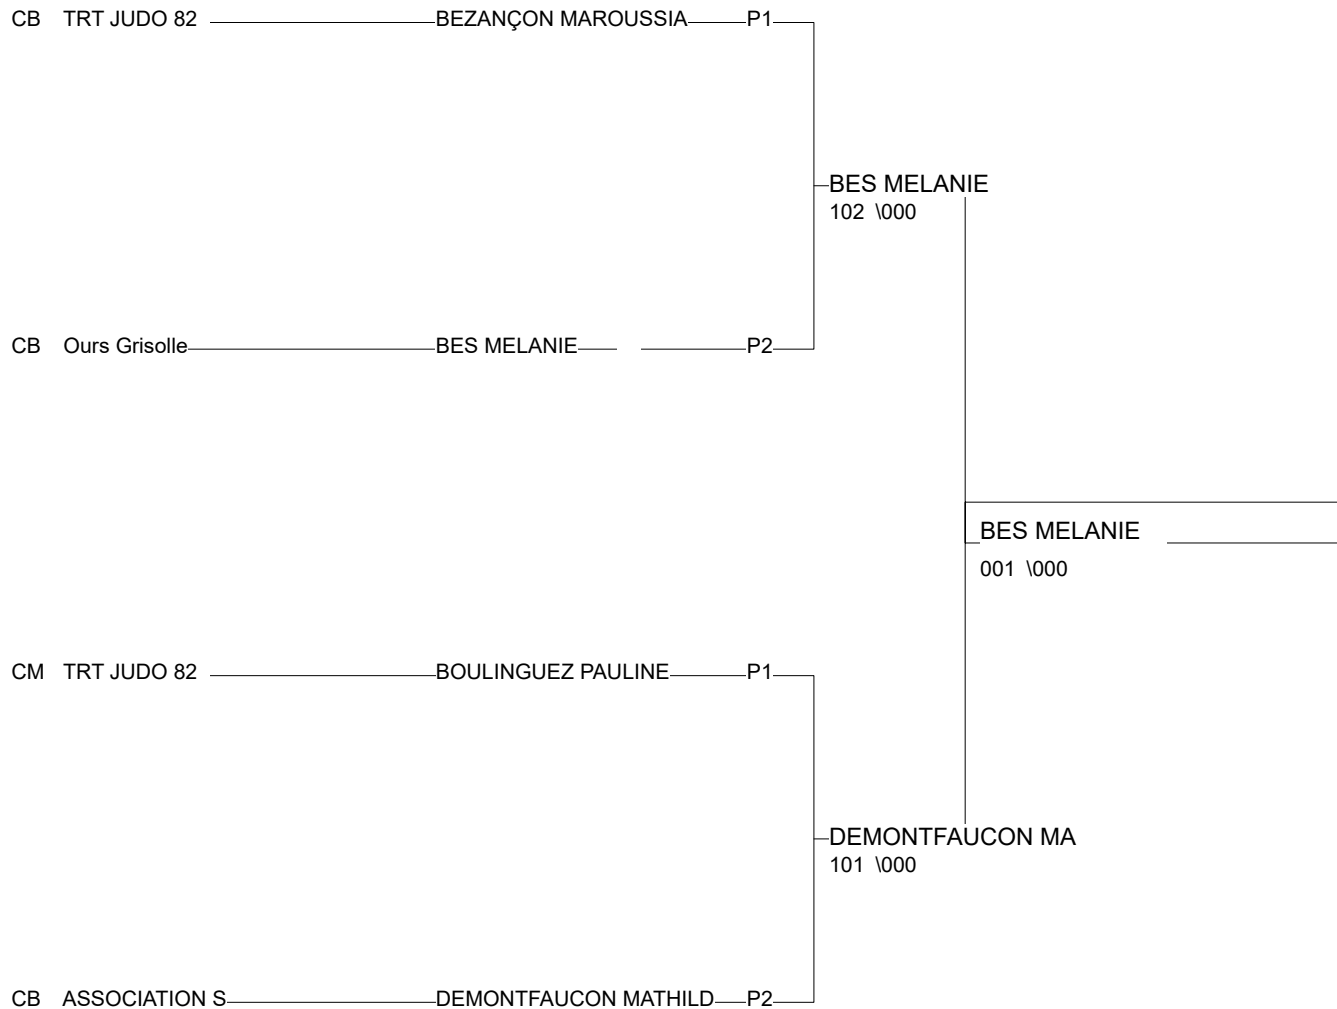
CB TRT JUDO 82 BEZANÇON MAROUSSIA P1

BES MELANIE
102 \000

CB Ours Grisolle BES MELANIE P2

BES MELANIE
001 \000

CM TRT JUDO 82 BOULINGUEZ PAULINE P1

DEMONTFAUCON MA
101 \000

CB ASSOCIATION S DEMONTFAUCON MATHILD P2